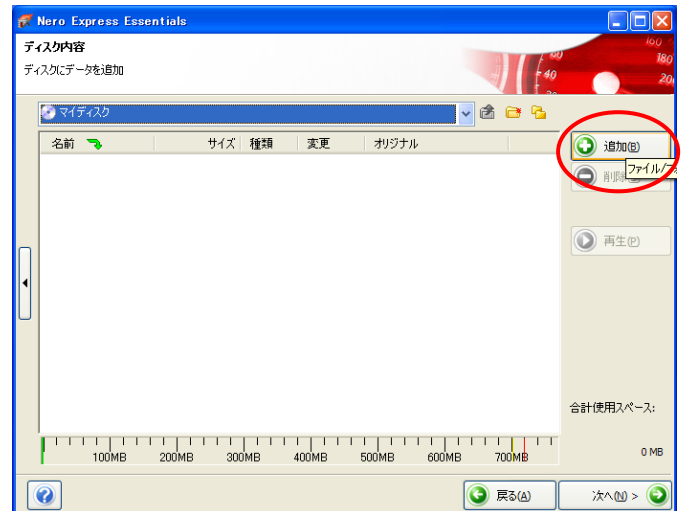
Nero Express Essentials

ディスク内容

ディスクにデータを追加

マイディスク

| 名前 | サイズ | 種類 | 変更 | オリジナル |
|---|---|---|---|---|

追加(B)

ファイル/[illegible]

削除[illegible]

再生(P)

合計使用スペース:

0 MB

100MB 200MB 300MB 400MB 500MB 600MB 700MB

戻る(A)

次へ(N) >